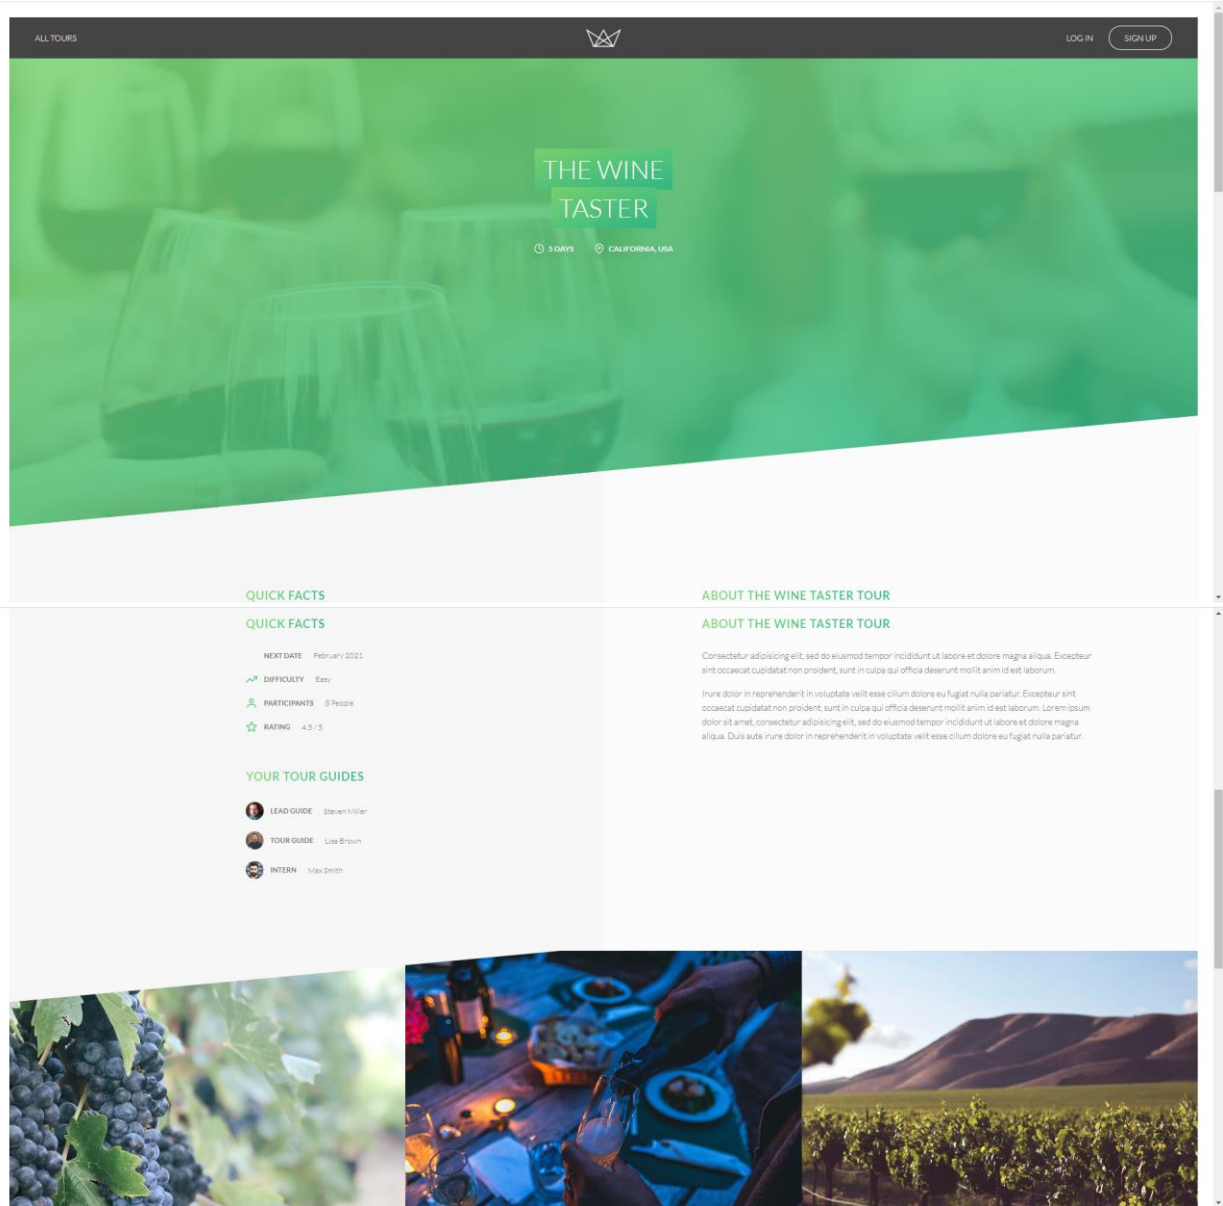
ALL TOURS

LOG IN

SIGN UP

THE WINE TASTER

5 DAYS

CALIFORNIA, USA

QUICK FACTS

ABOUT THE WINE TASTER TOUR

QUICK FACTS

NEXT DATE February 2021

DIFFICULTY Easy

PARTICIPANTS 8 People

RATING 4.5 / 5

YOUR TOUR GUIDES

LEAD GUIDE Steven Miller

TOUR GUIDE Lisa Brown

INTERN Max Smith

ABOUT THE WINE TASTER TOUR

Consectetur adipisicing elit, sed do eiusmod tempor incididunt ut labore et dolore magna aliqua. Excepteur sint occaecat cupidatat non proident, sunt in culpa qui officia deserunt mollit anim id est laborum.

Irure dolor in reprehenderit in voluptate velit esse cillum dolore eu fugiat nulla pariatur. Excepteur sint occaecat cupidatat non proident, sunt in culpa qui officia deserunt mollit anim id est laborum. Lorem ipsum dolor sit amet, consectetur adipisicing elit, sed do eiusmod tempor incididunt ut labore et dolore magna aliqua. Duis aute irure dolor in reprehenderit in voluptate velit esse cillum dolore eu fugiat nulla pariatur.